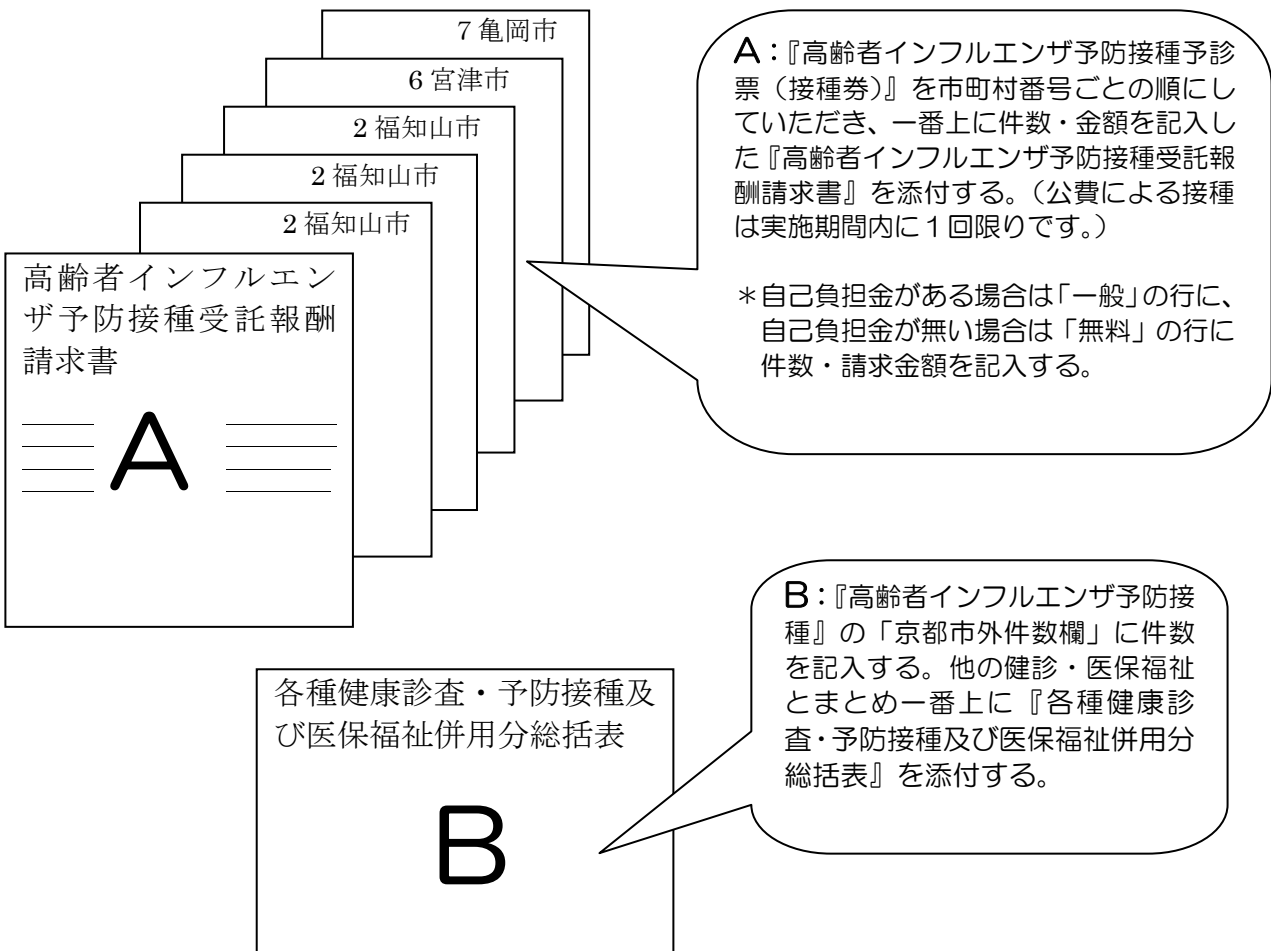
7 亀岡市

6 宮津市

2 福知山市

2 福知山市

2 福知山市

高齢者インフルエンザ予防接種受託報酬請求書

A

A：『高齢者インフルエンザ予防接種予診票（接種券）』を市町村番号ごとの順にしていただき、一番上に件数・金額を記入した『高齢者インフルエンザ予防接種受託報酬請求書』を添付する。（公費による接種は実施期間内に１回限りです。）

＊自己負担金がある場合は「一般」の行に、自己負担金が無い場合は「無料」の行に件数・請求金額を記入する。

B：『高齢者インフルエンザ予防接種』の「京都市外件数欄」に件数を記入する。他の健診・医保福祉とまとめ一番上に『各種健康診査・予防接種及び医保福祉併用分総括表』を添付する。

各種健康診査・予防接種及び医保福祉併用分総括表

B